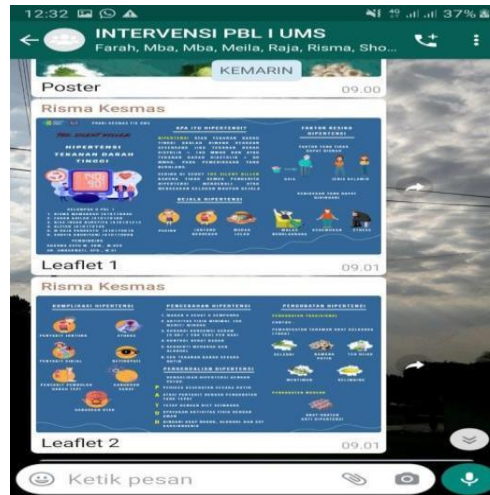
12:32 37%

INTERVENSI PBL I UMS
Farah, Mba, Mba, Meila, Raja, Risma, Sho...

KEMARIN

Poster 09.00

Risma Kesmas

HIPERTENSI
TEKANAN DARAH TINGGI

APA ITU HIPERTENSI

FAKTOR RESIKO HIPERTENSI

GEJALA HIPERTENSI

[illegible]

Leaflet 1 09.01

Risma Kesmas

KOMPLIKASI HIPERTENSI

PENCEGAHAN HIPERTENSI

PENGOBATAN HIPERTENSI

PENGENDALIAN HIPERTENSI

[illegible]

Leaflet 2 09.01

Ketik pesan